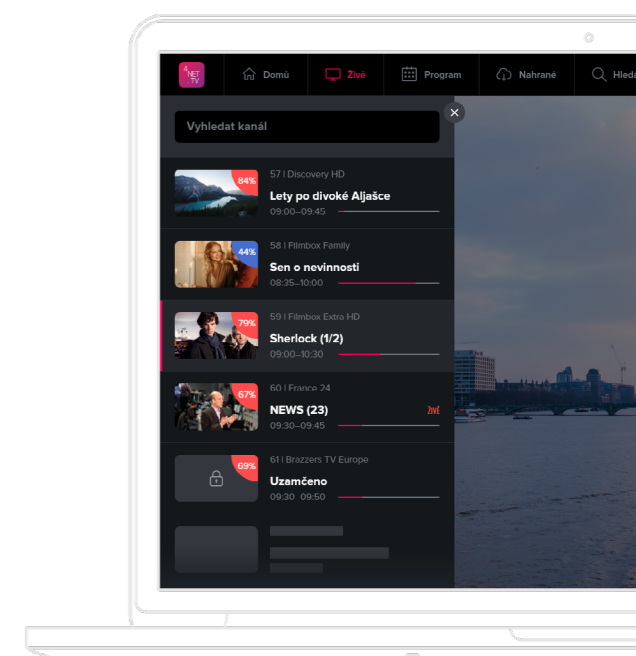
4 NET TV

Domů
Živě
Program
Nahrané
Hledá

Vyhledat kanál

84%
57 | Discovery HD
Lety po divoké Aljašce
09:00–09:45

44%
58 | Filmbox Family
Sen o nevinnosti
08:35–10:00

79%
59 | Filmbox Extra HD
Sherlock (1/2)
09:00–10:30

67%
60 | France 24
NEWS (23)
ŽIVĚ
09:30–09:45

69%
61 | Brazzers TV Europe
Uzamčeno
09:30 09:50